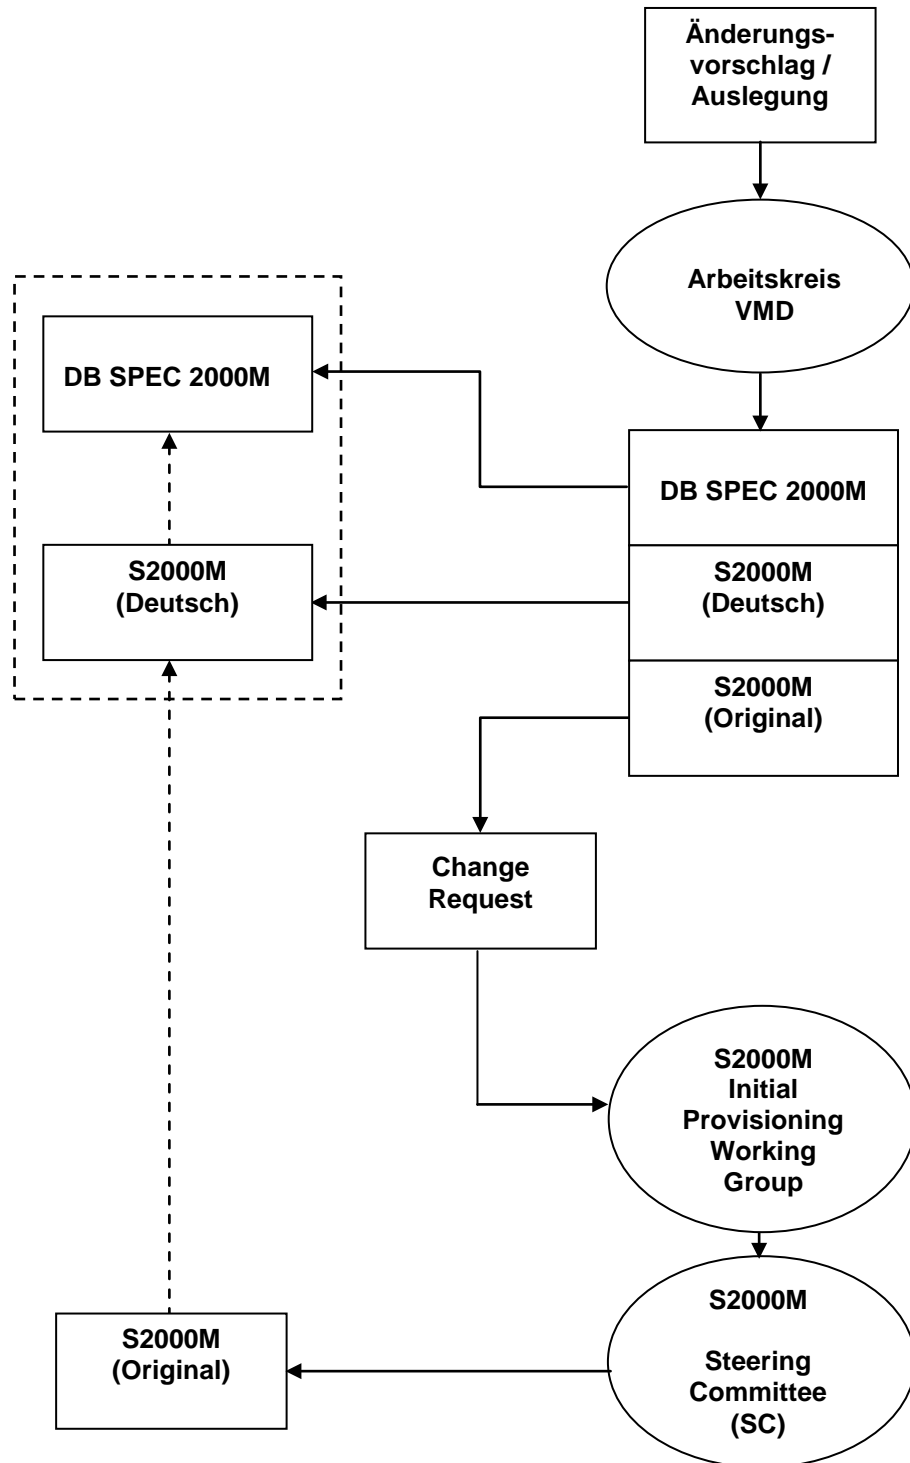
Änderungsvorschlag / Auslegung

Arbeitskreis VMD

DB SPEC 2000M

DB SPEC 2000M

S2000M (Deutsch)

S2000M (Deutsch)

S2000M (Original)

Change Request

S2000M Initial Provisioning Working Group

S2000M

Steering Committee (SC)

S2000M (Original)